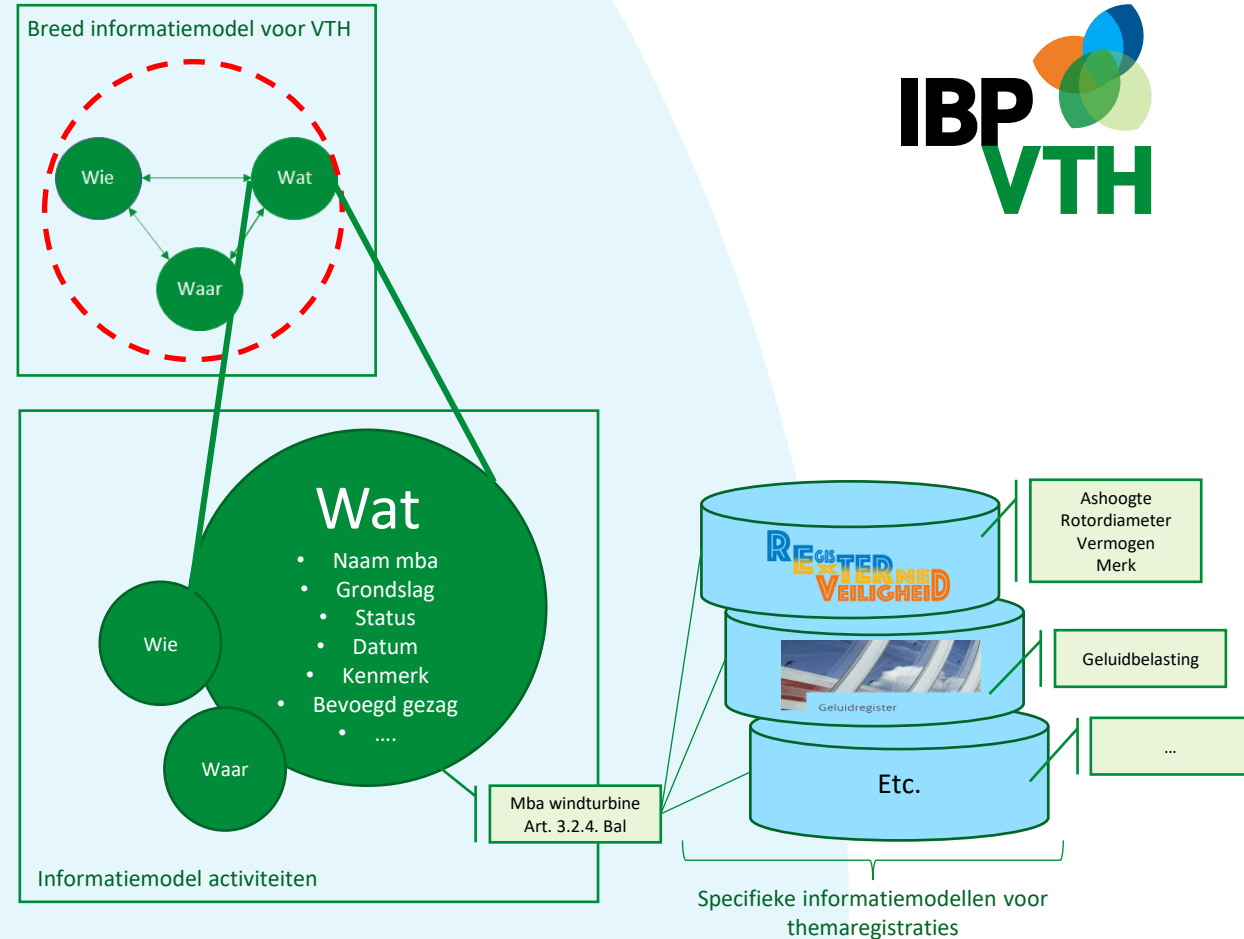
Breed informatiemodel voor VTH

Wie

Wat

Waar

IBP VTH

Wat

- Naam mba
- Grondslag
- Status
- Datum
- Kenmerk
- Bevoegd gezag
- ....

Wie

Waar

Informatiemodel activiteiten

Mba windturbine
Art. 3.2.4. Bal

REGISTER EXTERNE VEILIGHEID

Ashoogte
Rotordiameter
Vermogen
Merk

Geluidregister

Geluidbelasting

Etc.

...

Specifieke informatiemodellen voor themaregistraties